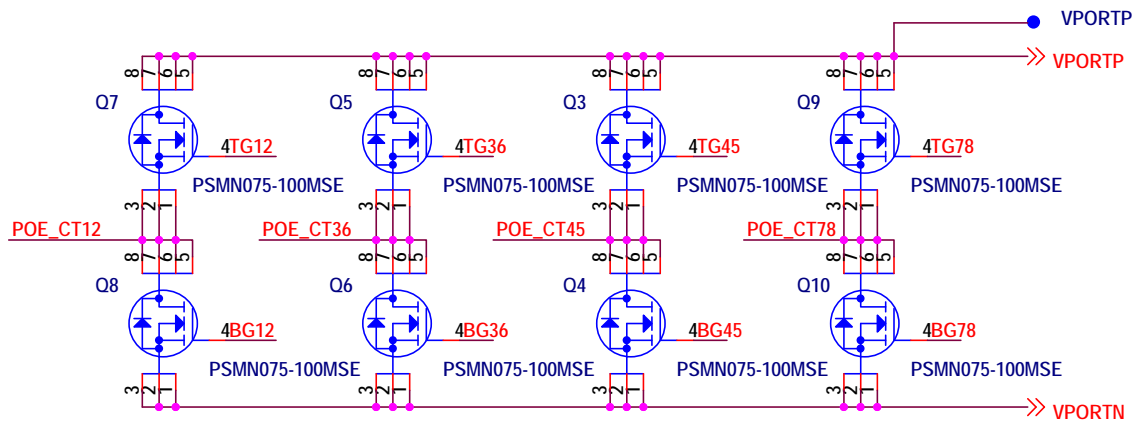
VPORTP

VPORTP

8 7 6 5
Q7
4TG12
PSMN075-100MSE
3 2 1

8 7 6 5
Q5
4TG36
PSMN075-100MSE
3 2 1

8 7 6 5
Q3
4TG45
PSMN075-100MSE
3 2 1

8 7 6 5
Q9
4TG78
PSMN075-100MSE
3 2 1

POE_CT12
POE_CT36
POE_CT45
POE_CT78

8 7 6 5
Q8
4BG12
PSMN075-100MSE
3 2 1

8 7 6 5
Q6
4BG36
PSMN075-100MSE
3 2 1

8 7 6 5
Q4
4BG45
PSMN075-100MSE
3 2 1

8 7 6 5
Q10
4BG78
PSMN075-100MSE
3 2 1

VPORTN